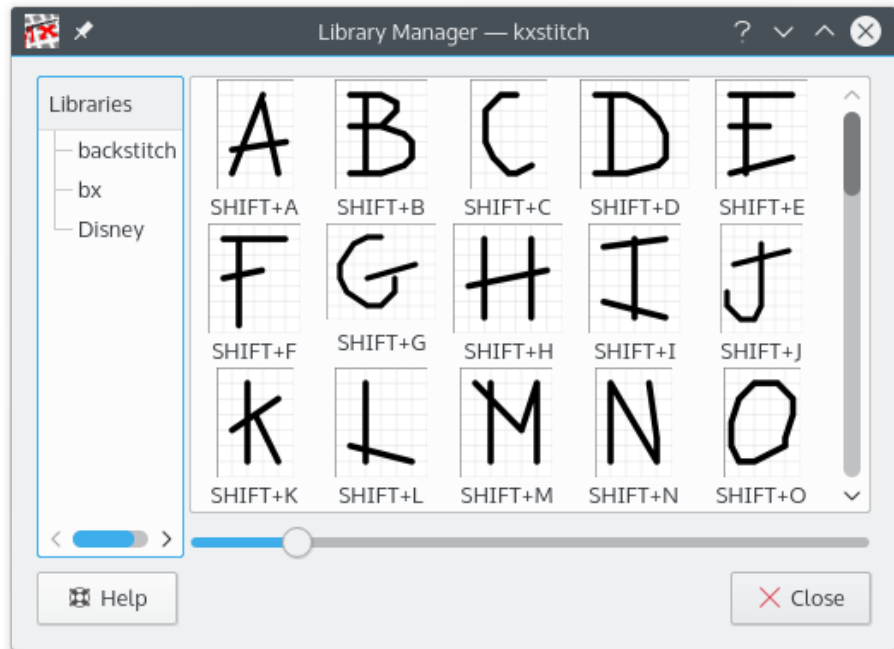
Library Manager — kxstitch

Libraries
backstitch
bx
Disney

A
SHIFT+A
B
SHIFT+B
C
SHIFT+C
D
SHIFT+D
E
SHIFT+E
F
SHIFT+F
G
SHIFT+G
H
SHIFT+H
I
SHIFT+I
J
SHIFT+J
K
SHIFT+K
L
SHIFT+L
M
SHIFT+M
N
SHIFT+N
O
SHIFT+O

Help
Close